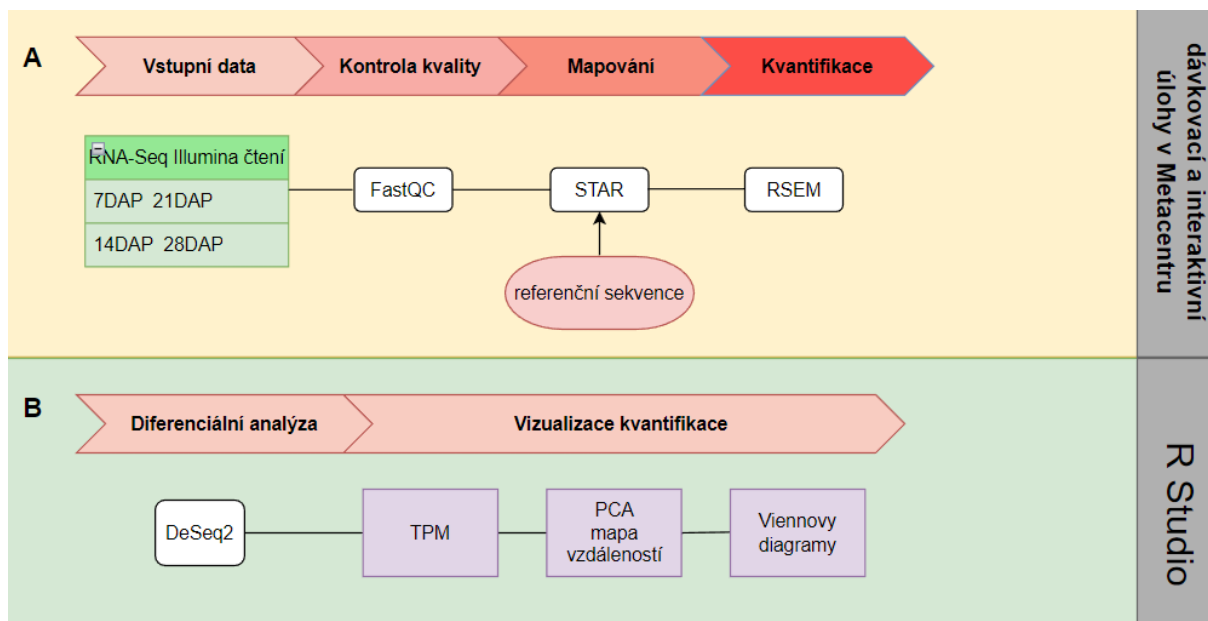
A

Vstupní data
Kontrola kvality
Mapování
Kvantifikace

RNA-Seq Illumina čtení
7DAP 21DAP
14DAP 28DAP

FastQC
STAR
RSEM
referenční sekvence

dávkovací a interaktivní úlohy v Metacentru

B

Diferenciální analýza
Vizualizace kvantifikace

DeSeq2
TPM
PCA mapa vzdáleností
Viennovy diagramy

R Studio